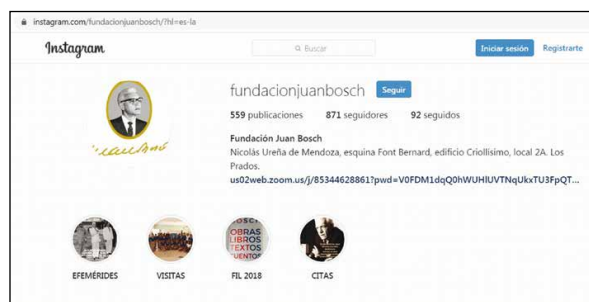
instagram.com/fundacionjuanbosch/?hl=es-la

Instagram

Buscar

Iniciar sesión Registrarte

fundacionjuanbosch Seguir

559 publicaciones 871 seguidores 92 seguidos

Fundación Juan Bosch
Nicolás Ureña de Mendoza, esquina Font Bernard, edificio Criollisimo, local 2A. Los Prados.
us02web.zoom.us/j/85344628861?pwd=V0FDM1dqQ0hWUHlUVTNqUkxTU3FpQT...

OBRAS LIBROS TEXTOS CUENTOS

EFEMÉRIDES VISITAS FIL 2018 CITAS